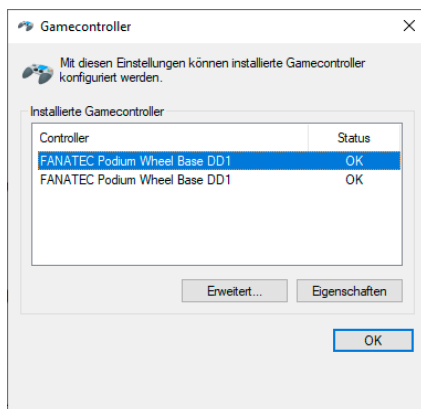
Gamecontroller

×

Mit diesen Einstellungen können installierte Gamecontroller konfiguriert werden.

Installierte Gamecontroller

| Controller | Status |
|---|---|
| FANATEC Podium Wheel Base DD1 | OK |
| FANATEC Podium Wheel Base DD1 | OK |

Erweitert...

Eigenschaften

OK